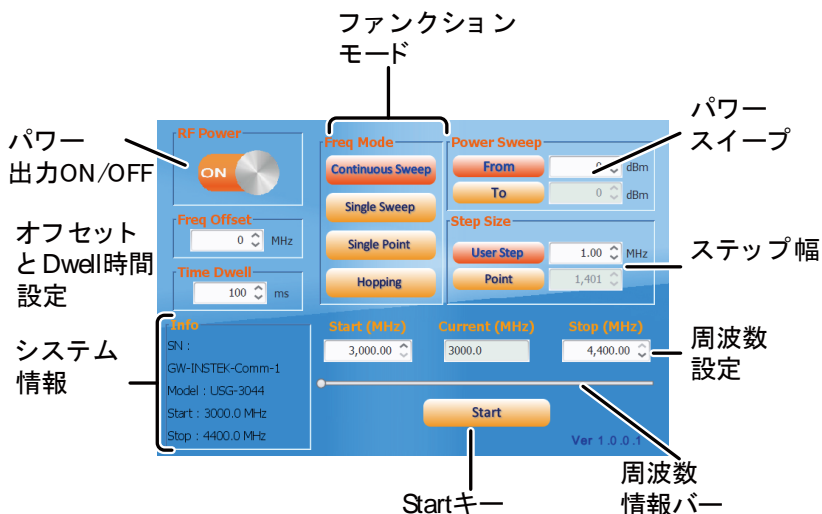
ファンクション
モード

パワー
スイープ

パワー
出力ON/OFF

オフセット
とDwell時間
設定

ステップ幅

システム
情報

周波数
設定

RF Power
ON

Freq Offset
0 MHz

Time Dwell
100 ms

Freq Mode
Continuous Sweep
Single Sweep
Single Point
Hopping

Power Sweep
From 0 dBm
To 0 dBm

Step Size
User Step 1.00 MHz
Point 1,401

Info
SN :
GW-INSTEK-Comm-1
Model : USG-3044
Start : 3000.0 MHz
Stop : 4400.0 MHz

Start (MHz)
3,000.00
Current (MHz)
3000.0
Stop (MHz)
4,400.00

Start

Ver 1.0.0.1

周波数
情報バー

Startキー